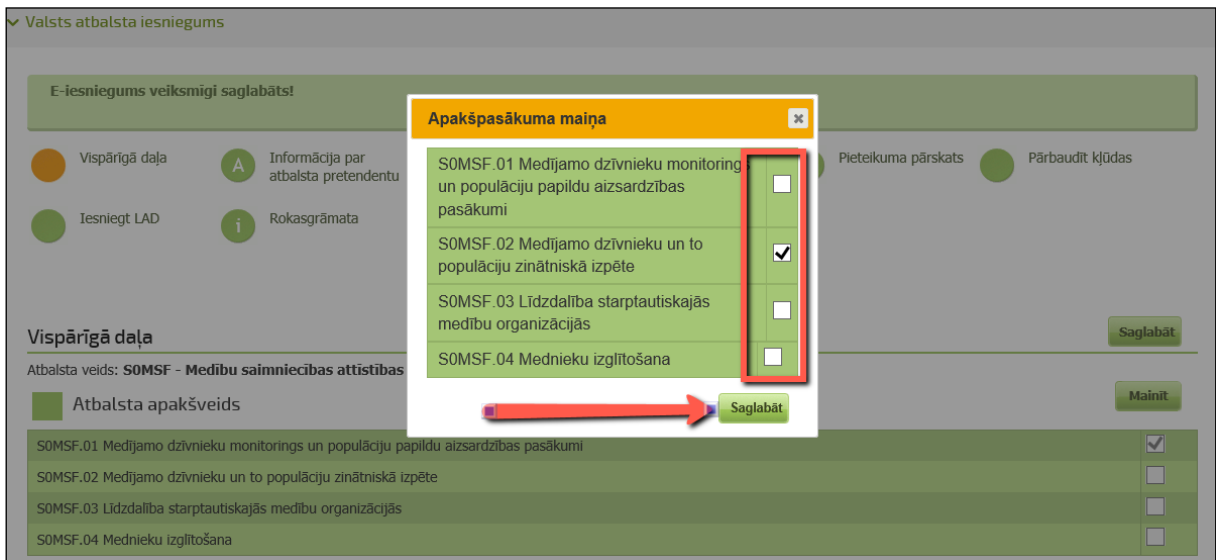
Valsts atbalsta iesniegums

E-iesniegums veiksmīgi saglabāts!

Vispārīgā daļa

A Informācija par atbalsta pretendentu

Pieteikuma pārskats

Pārbaudīt kļūdas

Iesniegt LAD

i Rokasgrāmata

Apakšpasākuma maiņa

| | |
|---|---|
| S0MSF.01 Medījamo dzīvnieku monitorings un populāciju papildu aizsardzības pasākumi | ☐ |
| S0MSF.02 Medījamo dzīvnieku un to populāciju zinātniskā izpēte | ☑ |
| S0MSF.03 Līdzdalība starptautiskajās medību organizācijās | ☐ |
| S0MSF.04 Mednieku izglītošana | ☐ |

Saglabāt

Vispārīgā daļa

Saglabāt

Atbalsta veids: S0MSF - Medību saimniecības attīstības

Atbalsta apakšveids

Mainīt

| | |
|---|---|
| S0MSF.01 Medījamo dzīvnieku monitorings un populāciju papildu aizsardzības pasākumi | ☑ |
| S0MSF.02 Medījamo dzīvnieku un to populāciju zinātniskā izpēte | ☐ |
| S0MSF.03 Līdzdalība starptautiskajās medību organizācijās | ☐ |
| S0MSF.04 Mednieku izglītošana | ☐ |